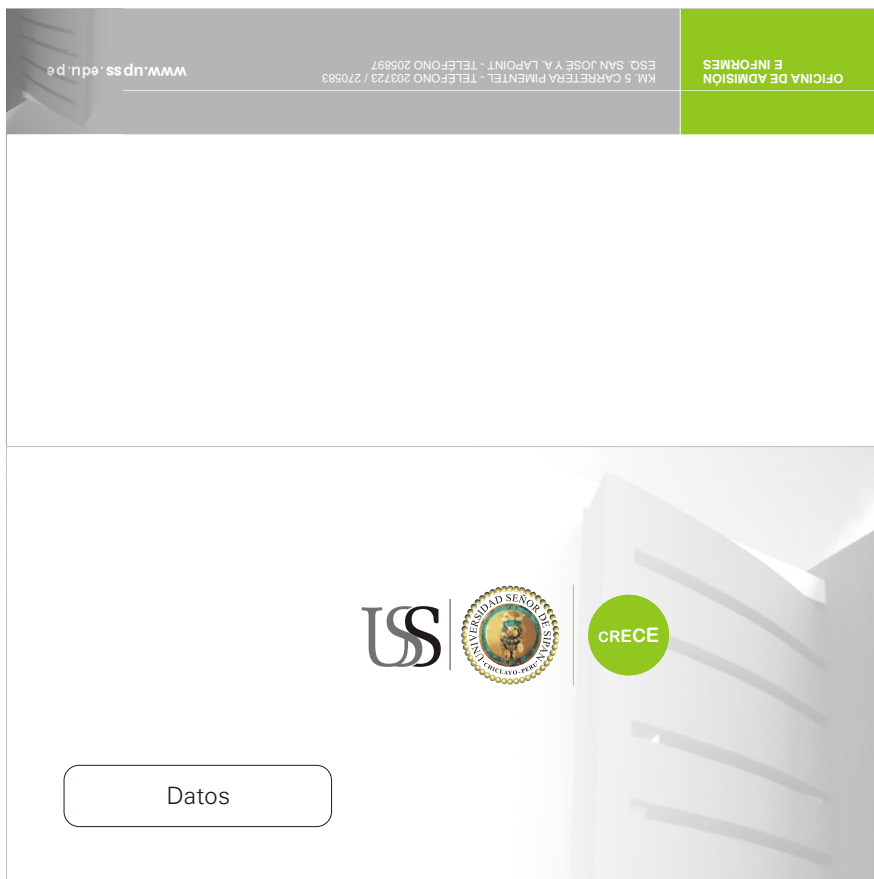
OFICINA DE ADMISIÓN E INFORMES

KM. 5 CARRETERA PIMENTEL - TELEFONO 203723 / 270583
ESQ. SAN JOSE Y A. LAPOINT - TELEFONO 205897

www.uss.edu.pe

USS

UNIVERSIDAD SEÑOR DE SIPÁN
CHICLAYO - PERÚ

CRECE

Datos